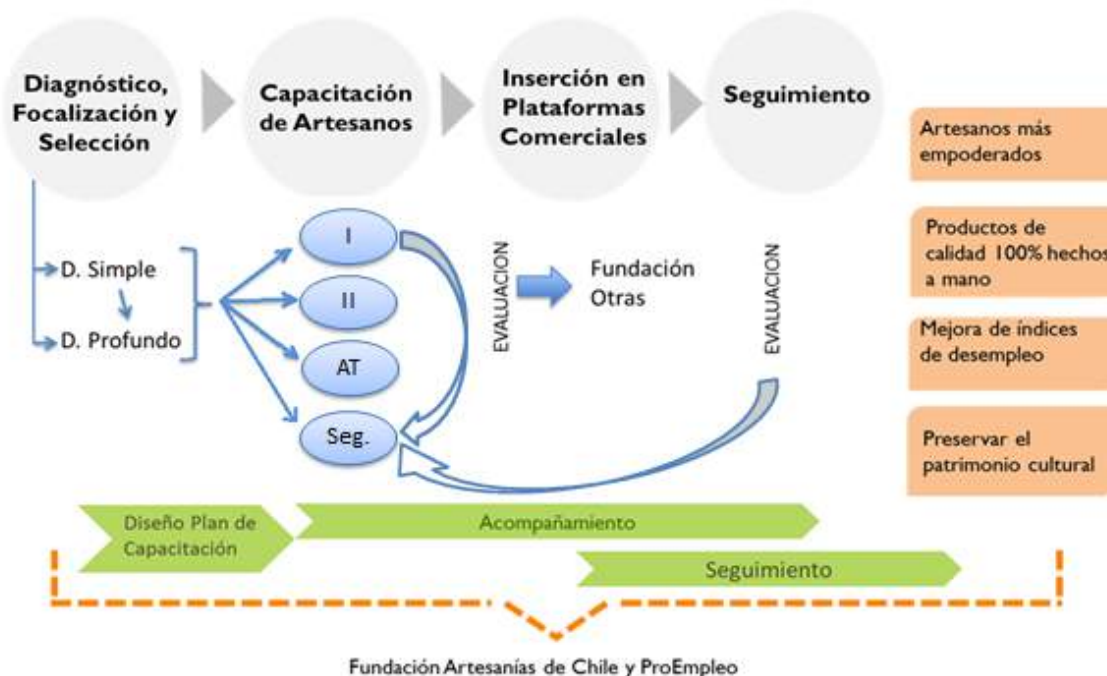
Diagnóstico, Focalización y Selección

Capacitación de Artesanos

Inserción en Plataformas Comerciales

Seguimiento

Artesanos más empoderados

Productos de calidad 100% hechos a mano

Mejora de índices de desempleo

Preservar el patrimonio cultural

D. Simple

D. Profundo

I

II

AT

Seg.

EVALUACION

Fundación
Otras

EVALUACION

Diseño Plan de Capacitación

Acompañamiento

Seguimiento

Fundación Artesanías de Chile y ProEmpleo